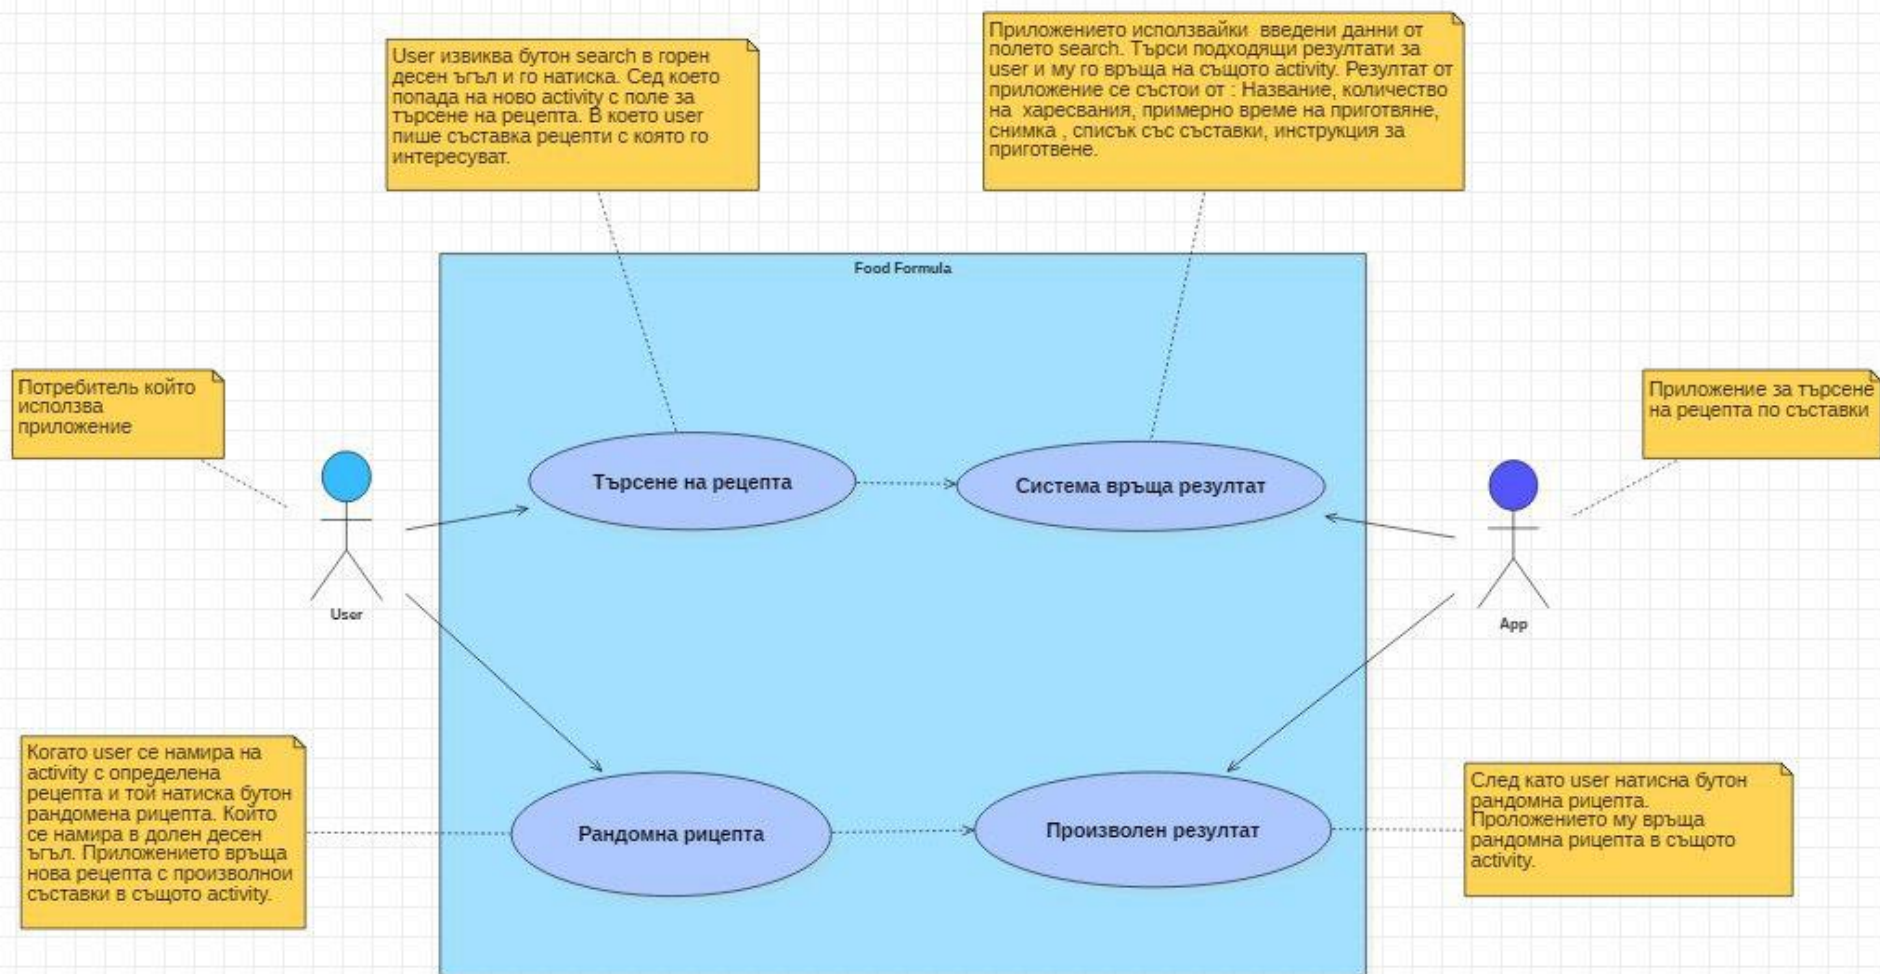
User извиква бутон search в горен десен ъгъл и го натиска. Сед което попада на ново activity с поле за търсене на рецепта. В което user пише съставка рецепти с която го интересуват.

Приложението използвайки въведени данни от полето search. Търси подходящи резултати за user и му го връща на същото activity. Резултат от приложение се състои от : Название, количество на харесвания, примерно време на приготвяне, снимка , списък със съставки, инструкция за приготвене.

Food Formula

Потребител който използва приложение

Приложение за търсене на рецепта по съставки

Търсене на рецепта

Система връща резултат

User

App

Когато user се намира на activity с определена рецепта и той натиска бутон рандомена рицепта. Който се намира в долен десен ъгъл. Приложението връща нова рецепта с произволни съставки в същото activity.

Рандомна рицепта

Произволен резултат

След като user натисна бутон рандомна рицепта. Проложението му връща рандомна рицепта в същото activity.